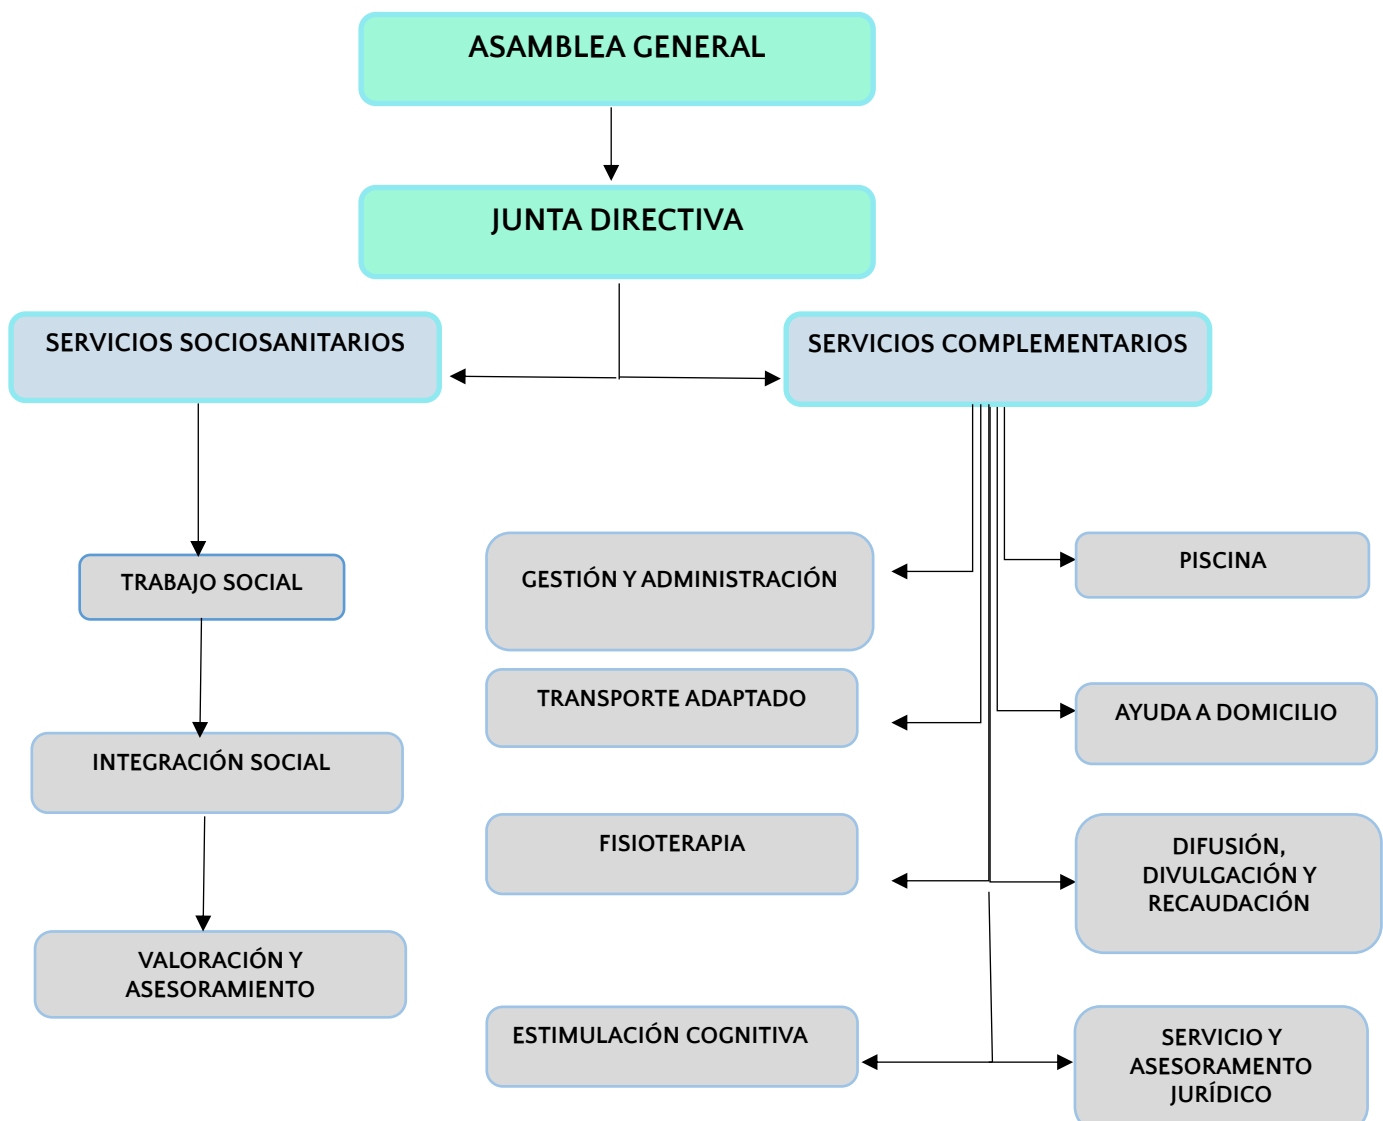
ASAMBLEA GENERAL

JUNTA DIRECTIVA

SERVICIOS SOCIOSANITARIOS

SERVICIOS COMPLEMENTARIOS

TRABAJO SOCIAL

INTEGRACIÓN SOCIAL

VALORACIÓN Y ASESORAMIENTO

GESTIÓN Y ADMINISTRACIÓN

TRANSPORTE ADAPTADO

FISIOTERAPIA

ESTIMULACIÓN COGNITIVA

PISCINA

AYUDA A DOMICILIO

DIFUSIÓN, DIVULGACIÓN Y RECAUDACIÓN

SERVICIO Y ASESORAMENTO JURÍDICO